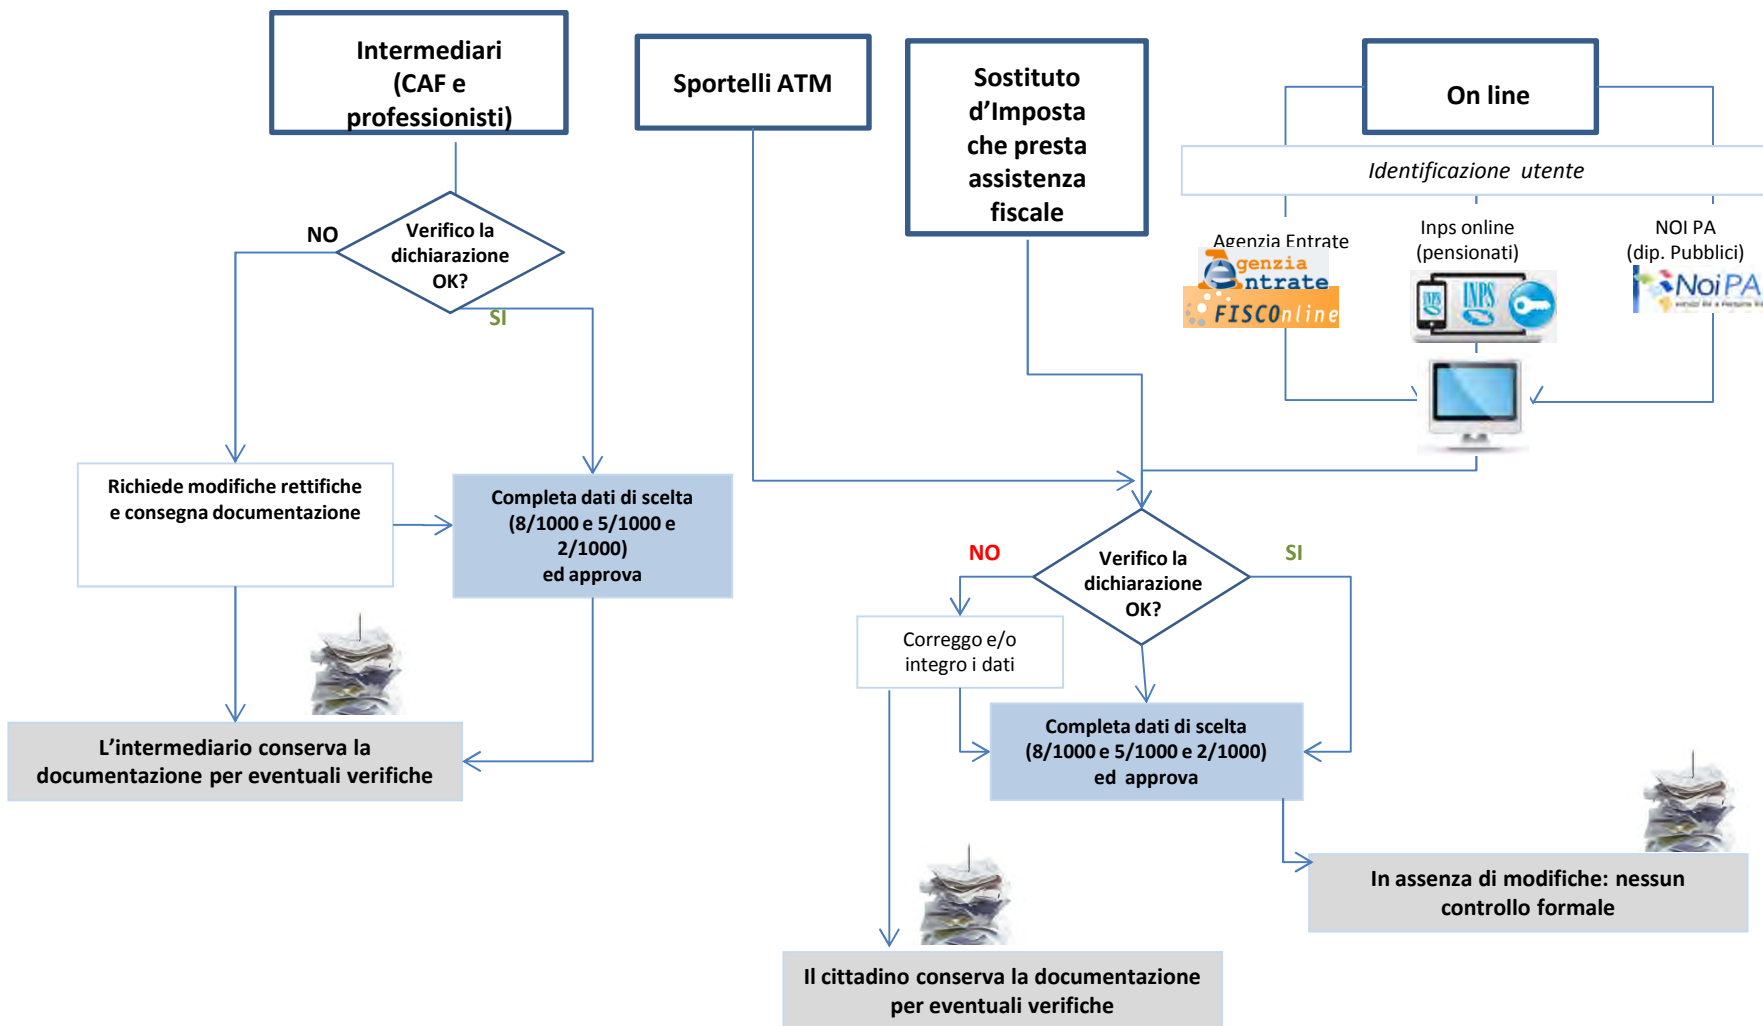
Intermediari (CAF e professionisti)

Sportelli ATM

Sostituto d'Imposta che presta assistenza fiscale

On line

Identificazione utente

Agenzia Entrate

Agenzia Entrate FISCOnline

Inps online (pensionati)

INPS

NOI PA (dip. Pubblici)

NoiPA

NO

Verifico la dichiarazione OK?

SI

Richiede modifiche rettifiche e consegna documentazione

Completa dati di scelta (8/1000 e 5/1000 e 2/1000) ed approva

L'intermediario conserva la documentazione per eventuali verifiche

NO

Verifico la dichiarazione OK?

SI

Correggo e/o integro i dati

Completa dati di scelta (8/1000 e 5/1000 e 2/1000) ed approva

In assenza di modifiche: nessun controllo formale

Il cittadino conserva la documentazione per eventuali verifiche